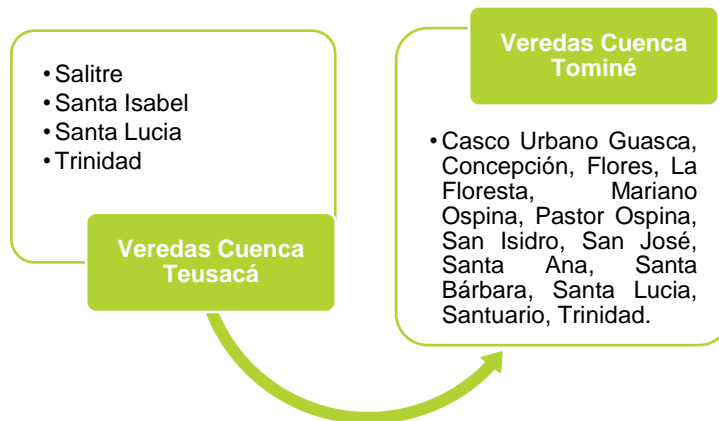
- Salitre
- Santa Isabel
- Santa Lucia
- Trinidad

Veredas Cuenca Teusacá

Veredas Cuenca Tominé

- Casco Urbano Guasca, Concepción, Flores, La Floresta, Mariano Ospina, Pastor Ospina, San Isidro, San José, Santa Ana, Santa Bárbara, Santa Lucia, Santuario, Trinidad.